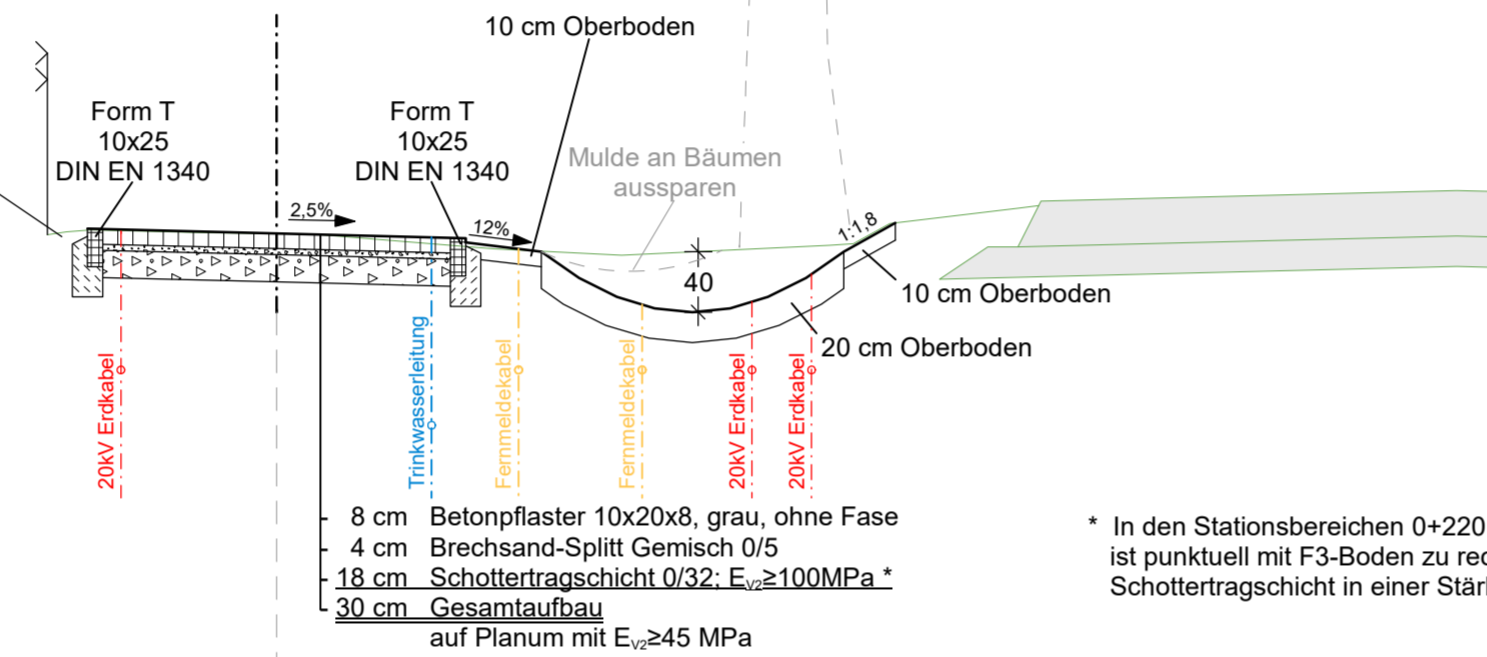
10 cm Oberboden

Form T
10x25
DIN EN 1340

Form T
10x25
DIN EN 1340

Mulde an Bäumen aussparen

2,5%

12%

1:1,8

40

10 cm Oberboden

20 cm Oberboden

20kV Erdkabel

Trinkwasserleitung

Fernmeldekabel

Fernmeldekabel

20kV Erdkabel

20kV Erdkabel

8 cm Betonpflaster 10x20x8, grau, ohne Fase
4 cm Brechsand-Splitt Gemisch 0/5
18 cm Schottertragschicht 0/32; $E_{V2}$≥100MPa *
30 cm Gesamtaufbau
auf Planum mit $E_{V2}$≥45 MPa

* In den Stationsbereichen 0+220
ist punktuell mit F3-Boden zu re
Schottertragschicht in einer Stär